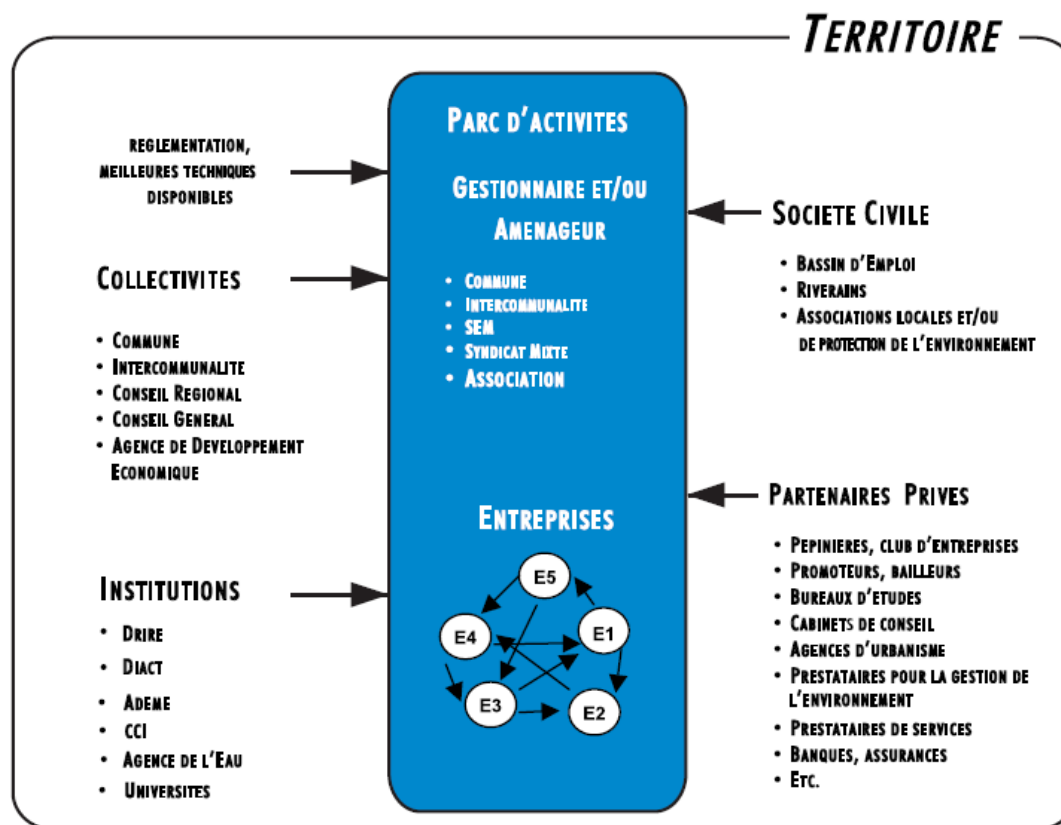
TERRITOIRE

REGLEMENTATION, MEILLEURES TECHNIQUES DISPONIBLES

COLLECTIVITES

- COMMUNE
- INTERCOMMUNALITE
- CONSEIL REGIONAL
- CONSEIL GENERAL
- AGENCE DE DEVELOPPEMENT ECONOMIQUE

INSTITUTIONS

- DRIRE
- DIACT
- ADEME
- CCI
- AGENCE DE L'EAU
- UNIVERSITES

PARC D'ACTIVITES

GESTIONNAIRE ET/OU AMENAGEUR

- COMMUNE
- INTERCOMMUNALITE
- SEM
- SYNDICAT MIXTE
- ASSOCIATION

ENTREPRISES

E5
E4
E1
E3
E2

SOCIETE CIVILE

- BASSIN D'EMPLOI
- RIVERAINS
- ASSOCIATIONS LOCALES ET/OU DE PROTECTION DE L'ENVIRONNEMENT

PARTENAIRES PRIVES

- PEPINIERES, CLUB D'ENTREPRISES
- PROMOTEURS, BAILLEURS
- BUREAUX D'ETUDES
- CABINETS DE CONSEIL
- AGENCES D'URBANISME
- PRESTATAIRES POUR LA GESTION DE L'ENVIRONNEMENT
- PRESTATAIRES DE SERVICES
- BANQUES, ASSURANCES
- ETC.